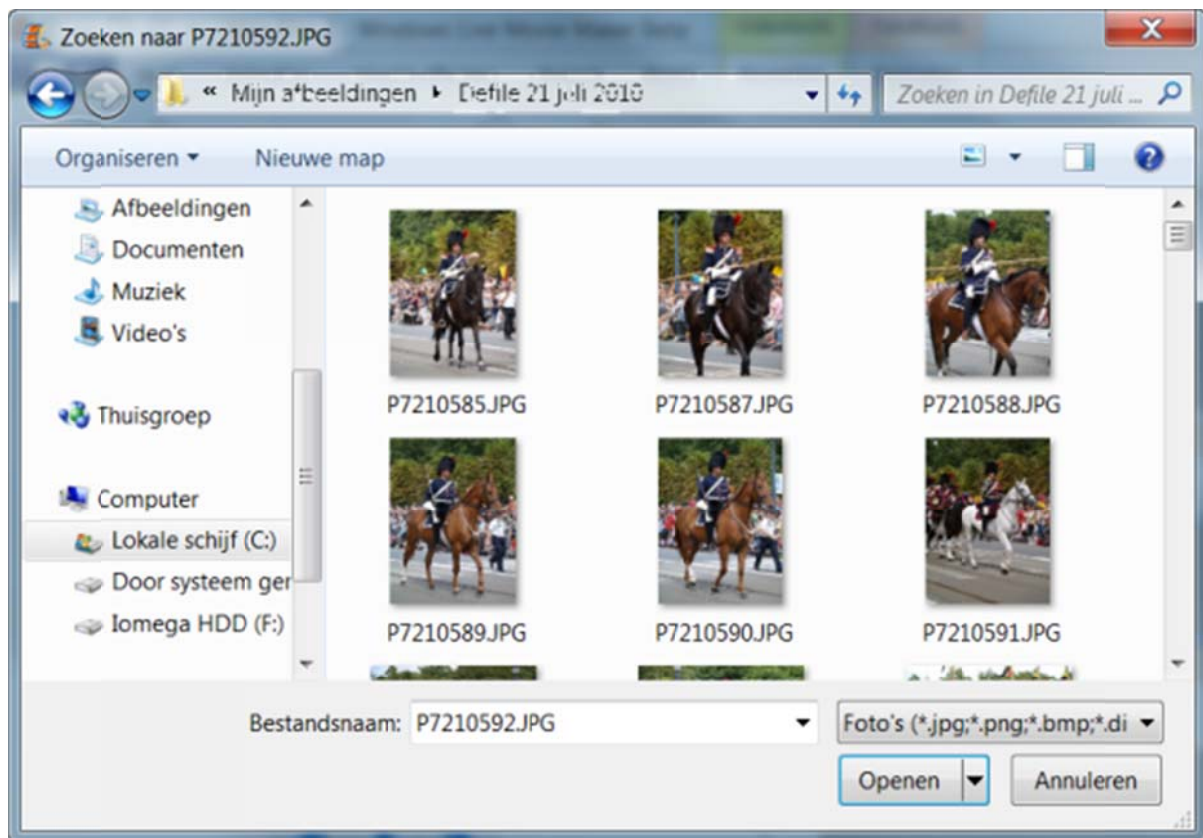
Zoeken naar P7210592.JPG

« Mijn afbeeldingen ▸ Defile 21 juli 2010

Zoeken in Defile 21 juli ...

Organiseren ▾ Nieuwe map

Afbeeldingen
Documenten
Muziek
Video's

Thuisgroep

Computer
Lokale schijf (C:)
Door systeem ger
Iomega HDD (F:)

P7210585.JPG
P7210587.JPG
P7210588.JPG
P7210589.JPG
P7210590.JPG
P7210591.JPG

Bestandsnaam: P7210592.JPG

Foto's (*.jpg;*.png;*.bmp;*.di

Openen

Annuleren